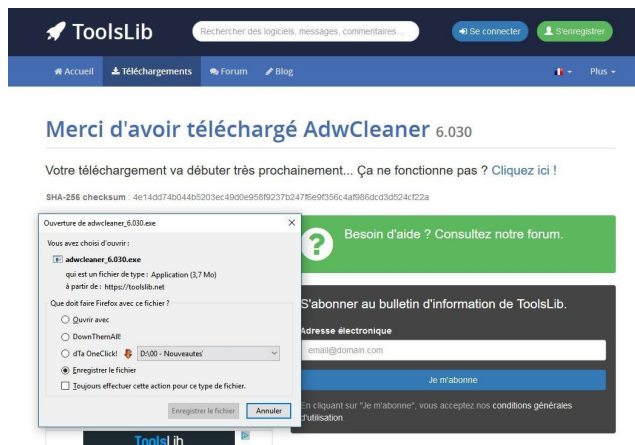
ToolsLib

Rechercher des logiciels, messages, commentaires...

Se connecter

S'enregistrer

Accueil

Téléchargements

Forum

Blog

Plus

Merci d'avoir téléchargé AdwCleaner 6.030

Votre téléchargement va débuter très prochainement... Ça ne fonctionne pas ? Cliquez ici !

SHA-256 checksum : 4e14dd74b044b5203ec49d0e958f9237b247f6e9f356c4af986dcd3d524cf22a

Ouverture de adwcleaner_6.030.exe

Vous avez choisi d'ouvrir :

adwcleaner_6.030.exe

qui est un fichier de type : Application (3,7 Mo)

à partir de : https://toolslib.net

Que doit faire Firefox avec ce fichier ?

Ouvrir avec

DownThemAll!

dTa OneClick!

D:\00 - Nouveautes'

Enregistrer le fichier

Toujours effectuer cette action pour ce type de fichier.

Enregistrer le fichier

Annuler

Besoin d'aide ? Consultez notre forum.

S'abonner au bulletin d'information de ToolsLib.

Adresse électronique

email@domain.com

Je m'abonne

En cliquant sur "Je m'abonne", vous acceptez nos conditions générales d'utilisation.

ToolsLib